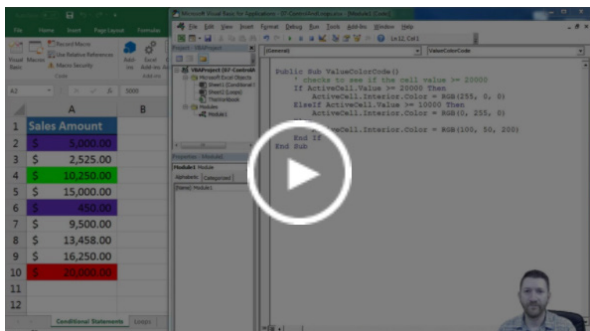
File Home Insert Page Layout Formulas

Visual Basic Macros Record Macro Use Relative References Macro Security Add-ins Excel Add-ins

A2 5000

| | A | B |
|---|---|---|
| 1 | Sales Amount | |
| 2 | $ 5,000.00 | |
| 3 | $ 2,525.00 | |
| 4 | $ 10,250.00 | |
| 5 | $ 15,000.00 | |
| 6 | $ 450.00 | |
| 7 | $ 9,500.00 | |
| 8 | $ 13,458.00 | |
| 9 | $ 16,250.00 | |
| 10 | $ 20,000.00 | |
| 11 | | |
| 12 | | |

Conditional Statements Loops

Microsoft Visual Basic for Applications - [Module1 (Code)]

File Edit View Insert Format Debug Run Tools Add-Ins Window Help

Ln 12, Col 1

Project - VBAProject

(General) ValueColorCode

Public Sub ValueColorCode()
' checks to see if the cell value >= 20000
If ActiveCell.Value >= 20000 Then
ActiveCell.Interior.Color = RGB(255, 0, 0)
ElseIf ActiveCell.Value >= 10000 Then
ActiveCell.Interior.Color = RGB(0, 255, 0)
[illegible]
ActiveCell.Interior.Color = RGB(100, 50, 200)
End If
End Sub

Properties - Module1
Module1 Module
Alphabetic Categorized
(Name) Module1